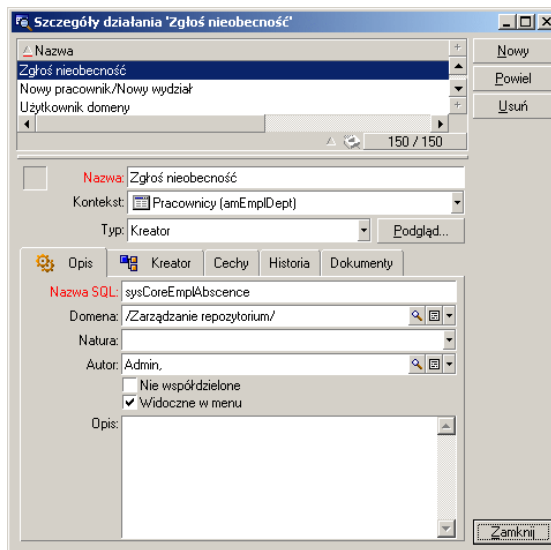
Szczegóły działania 'Zgłoś nieobecność'

Nazwa
Zgłoś nieobecność
Nowy pracownik/Nowy wydział
Użytkownik domeny

150 / 150

Nowy
Powiel
Usuń

Nazwa: Zgłoś nieobecność
Kontekst: Pracownicy (amEmplDept)
Typ: Kreator
Podgląd...

Opis | Kreator | Cechy | Historia | Dokumenty

Nazwa SQL: sysCoreEmplAbscence
Domena: /Zarządzanie repozytorium/
Natura:
Autor: Admin,
Nie współdzielone
Widoczne w menu
Opis:

Zamknij